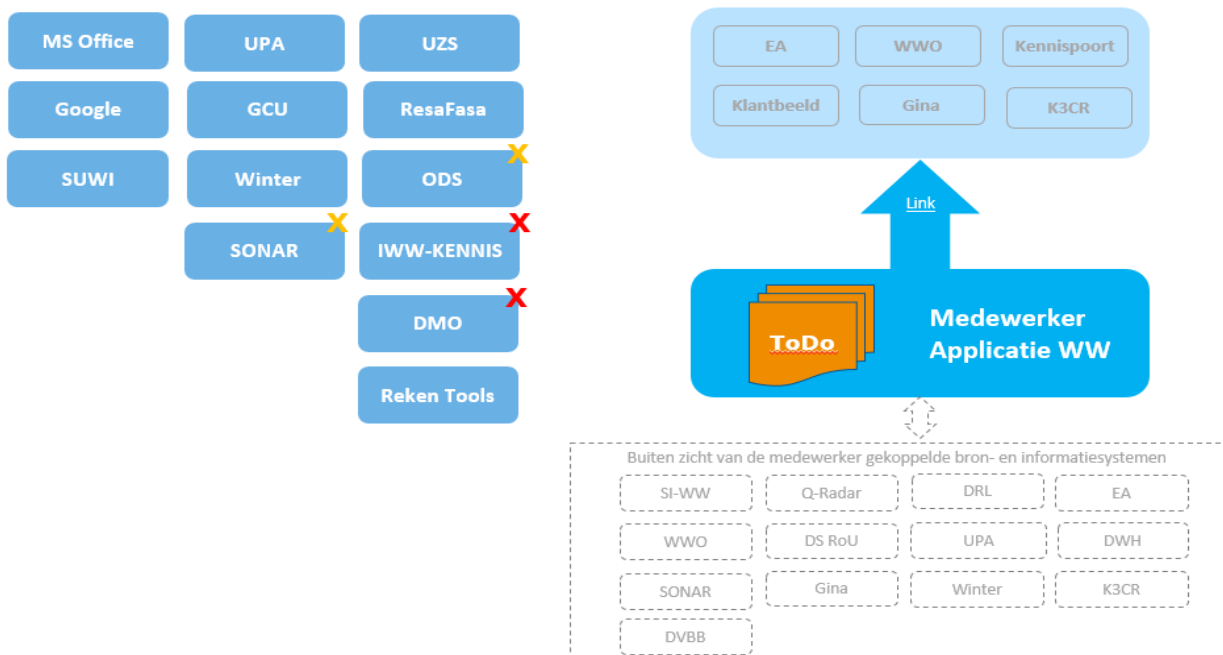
MS Office

UPA

UZS

Google

GCU

ResaFasa

SUWI

Winter

ODS

SONAR

IWW-KENNIS

DMO

Reken Tools

EA

WWO

Kennispoort

Klantbeeld

Gina

K3CR

Link

ToDo

Medewerker Applicatie WW

Buiten zicht van de medewerker gekoppelde bron- en informatiesystemen

SI-WW

Q-Radar

DRL

EA

WWO

DS RoU

UPA

DWH

SONAR

Gina

Winter

K3CR

DVBB